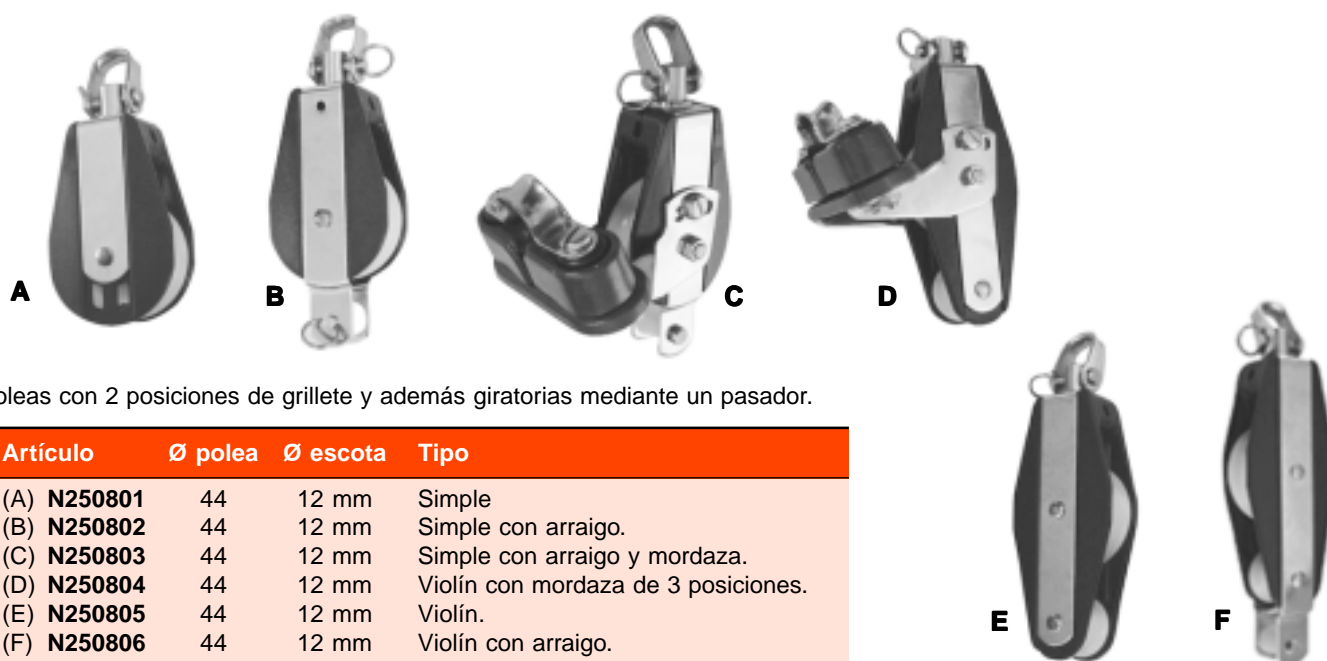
A B C D

oleas con 2 posiciones de grillete y además giratorias mediante un pasador.

| Artículo | Ø polea | Ø escota | Tipo |
|---|---|---|---|
| (A) **N250801** | 44 | 12 mm | Simple |
| (B) **N250802** | 44 | 12 mm | Simple con arraigo. |
| (C) **N250803** | 44 | 12 mm | Simple con arraigo y mordaza. |
| (D) **N250804** | 44 | 12 mm | Violín con mordaza de 3 posiciones. |
| (E) **N250805** | 44 | 12 mm | Violín. |
| (F) **N250806** | 44 | 12 mm | Violín con arraigo. |

E F